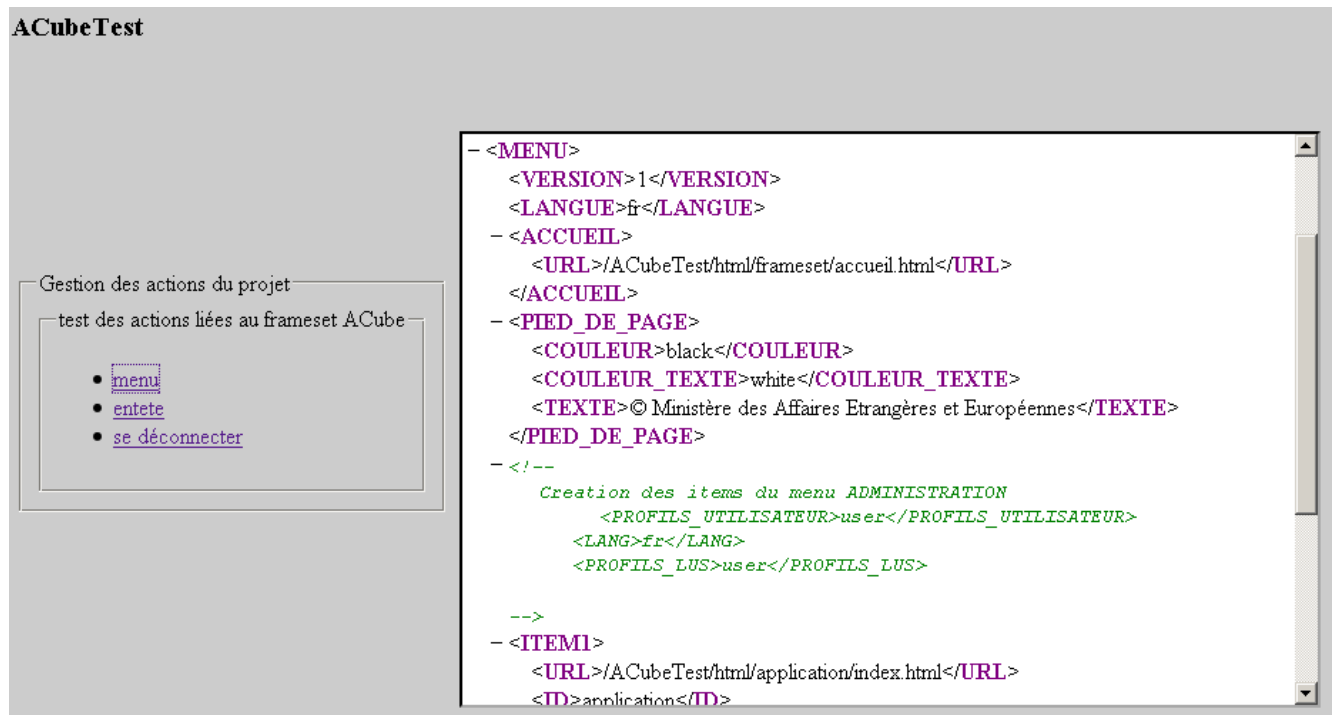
ACubeTest

Gestion des actions du projet

test des actions liées au frameset ACube

- menu
- entete
- se déconnecter

– <MENU>
<VERSION>1</VERSION>
<LANGUE>fr</LANGUE>
– <ACCUEIL>
<URL>/ACubeTest/html/frameset/accueil.html</URL>
</ACCUEIL>
– <PIED_DE_PAGE>
<COULEUR>black</COULEUR>
<COULEUR_TEXTE>white</COULEUR_TEXTE>
<TEXTE>© Ministère des Affaires Etrangères et Européennes</TEXTE>
</PIED_DE_PAGE>
– <!--
Creation des items du menu ADMINISTRATION
<PROFILS_UTILISATEUR>user</PROFILS_UTILISATEUR>
<LANG>fr</LANG>
<PROFILS_LUS>user</PROFILS_LUS>

-->
– <ITEM1>
<URL>/ACubeTest/html/application/index.html</URL>
<ID>application</ID>